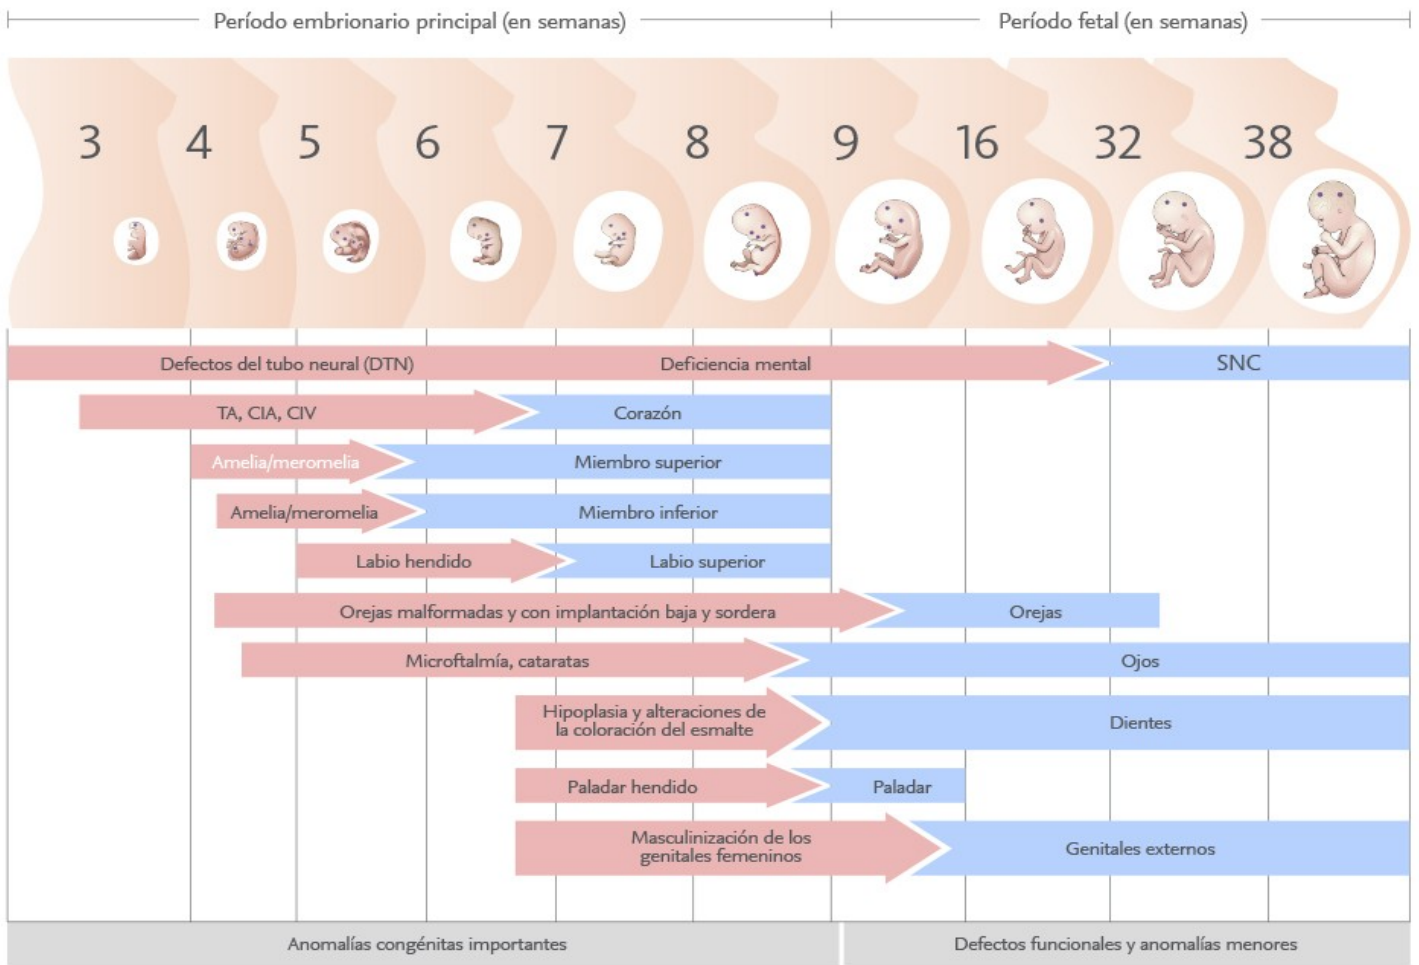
Período embrionario principal (en semanas)

Período fetal (en semanas)

3 4 5 6 7 8 9 16 32 38

Defectos del tubo neural (DTN)
Deficiencia mental
SNC

TA, CIA, CIV
Corazón

Amelia/meromelia
Miembro superior

Amelia/meromelia
Miembro inferior

Labio hendido
Labio superior

Orejas malformadas y con implantación baja y sordera
Orejas

Microftalmía, cataratas
Ojos

Hipoplasia y alteraciones de la coloración del esmalte
Dientes

Paladar hendido
Paladar

Masculinización de los genitales femeninos
Genitales externos

Anomalías congénitas importantes

Defectos funcionales y anomalías menores